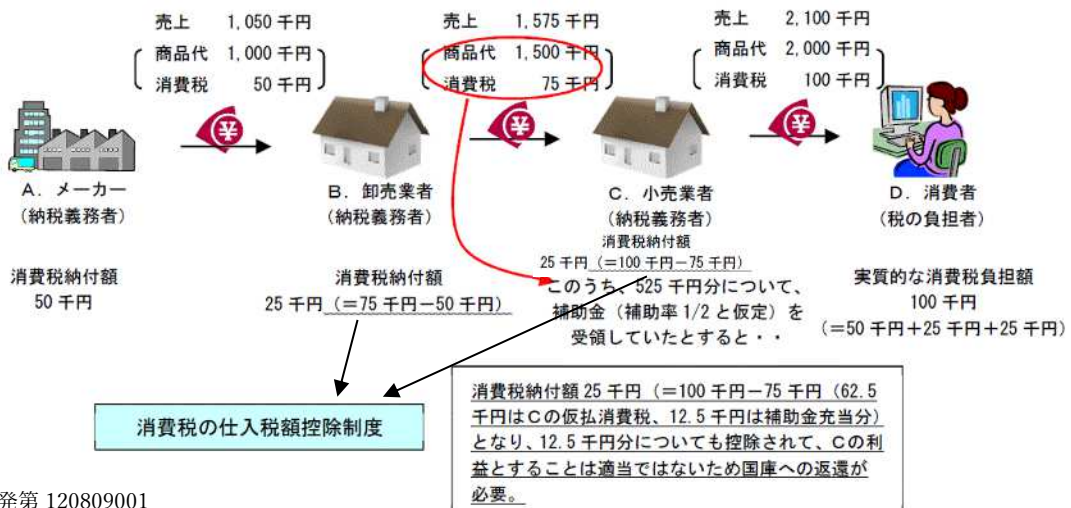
売上　1,050 千円
商品代　1,000 千円
消費税　50 千円

売上　1,575 千円
商品代　1,500 千円
消費税　75 千円

売上　2,100 千円
商品代　2,000 千円
消費税　100 千円

¥

¥

¥

A．メーカー
（納税義務者）

B．卸売業者
（納税義務者）

C．小売業者
（納税義務者）

D．消費者
（税の負担者）

消費税納付額
50 千円

消費税納付額
25 千円（＝75 千円－50 千円）

消費税納付額
25 千円（＝100 千円－75 千円）
このうち、525 千円分について、補助金（補助率 1/2 と仮定）を受領していたとすると・・

実質的な消費税負担額
100 千円
（＝50 千円＋25 千円＋25 千円）

消費税の仕入税額控除制度

消費税納付額 25 千円（＝100 千円－75 千円（62.5 千円はCの仮払消費税、12.5 千円は補助金充当分）となり、12.5 千円分についても控除されて、Cの利益とすることは適当ではないため国庫への返還が必要。

発第 120809001